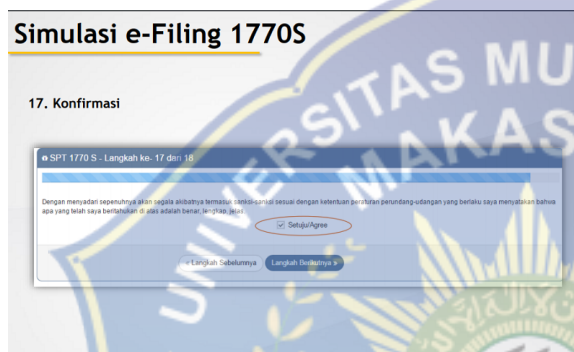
Simulasi e-Filing 1770S

17. Konfirmasi

SPT 1770 S - Langkah ke- 17 dari 18

Dengan menyadari sepenuhnya akan segala akibatnya termasuk sanksi-sanksi sesuai dengan ketentuan peraturan perundang-udangan yang berlaku saya menyatakan bahwa apa yang telah saya beritahukan di atas adalah benar, lengkap, jelas.

Setuju/Agree

« Langkah Sebelumnya Langkah Berikutnya »

UNIVERSITAS MU MAKASS